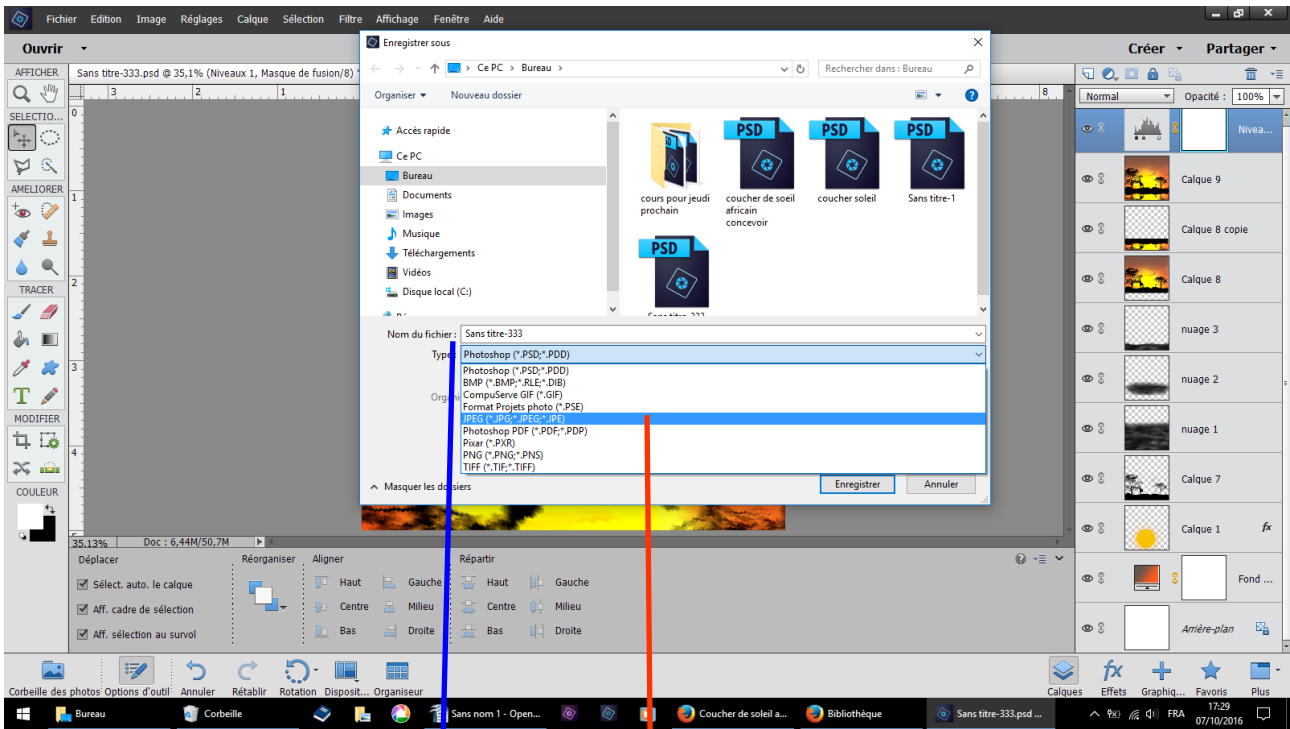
Fichier Edition Image Réglages Calque Sélection Filtre Affichage Fenêtre Aide

Ouvrir

AFFICHER
SELECTIO...
AMELIORER
TRACER
MODIFIER
COULEUR

Sans titre-333.psd @ 35,1% (Niveaux 1, Masque de fusion/8)

Enregistrer sous

Ce PC > Bureau >
Rechercher dans : Bureau

Organiser ▾ Nouveau dossier

Accès rapide
Ce PC
Bureau
Documents
Images
Musique
Téléchargements
Vidéos
Disque local (C:)

cours pour jeudi prochain
PSD
coucher de soeil africain concevoir
PSD
coucher soleil
PSD
Sans titre-1
PSD

Nom du fichier : Sans titre-333
Type : Photoshop (*.PSD;*.PDD)

Photoshop (*.PSD;*.PDD)
BMP (*.BMP;*.RLE;*.DIB)
CompuServe GIF (*.GIF)
Format Projets photo (*.PSE)
JPEG (*.JPG;*.JPEG;*.JPE)
Photoshop PDF (*.PDF;*.PDP)
Pixar (*.PXR)
PNG (*.PNG;*.PNS)
TIFF (*.TIF;*.TIFF)

Organi

Masquer les dossiers
Enregistrer
Annuler

35,13% Doc : 6,44M/50,7M

Déplacer
Sélect. auto. le calque
Aff. cadre de sélection
Aff. sélection au survol
Réorganiser
Aligner
Haut
Centre
Bas
Gauche
Milieu
Droite
Répartir
Haut
Centre
Bas
Gauche
Milieu
Droite

Créer ▾ Partager ▾
Normal Opacité : 100%
Niveа...
Calque 9
Calque 8 copie
Calque 8
nuage 3
nuage 2
nuage 1
Calque 7
Calque 1
Fond ...
Arrière-plan

Corbeille des photos Options d'outil Annuler Rétablir Rotation Disposit... Organiseur
Calques Effets Graphiq... Favoris Plus

Bureau Corbeille Sans nom 1 - Open... Coucher de soleil a... Bibliothèque Sans titre-333.psd ...
FRA 17:29 07/10/2016